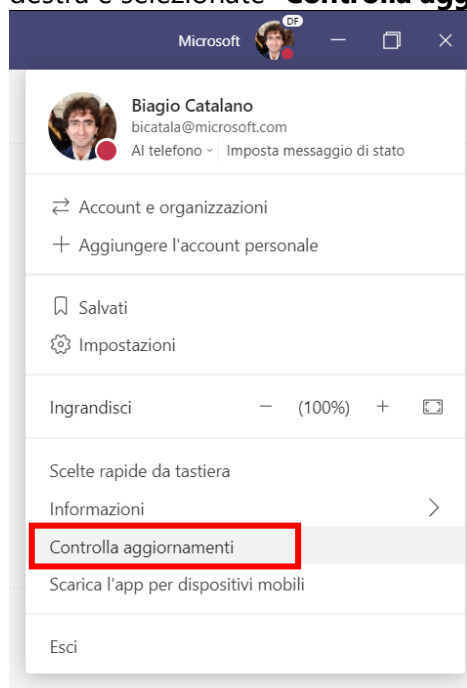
destra e selezionate **Controlla agg**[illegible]

Microsoft DF

Biagio Catalano
bicatala@microsoft.com
Al telefono ˅ Imposta messaggio di stato

Account e organizzazioni
Aggiungere l'account personale

Salvati
Impostazioni

Ingrandisci — (100%) +

Scelte rapide da tastiera
Informazioni
Controlla aggiornamenti
Scarica l'app per dispositivi mobili

Esci